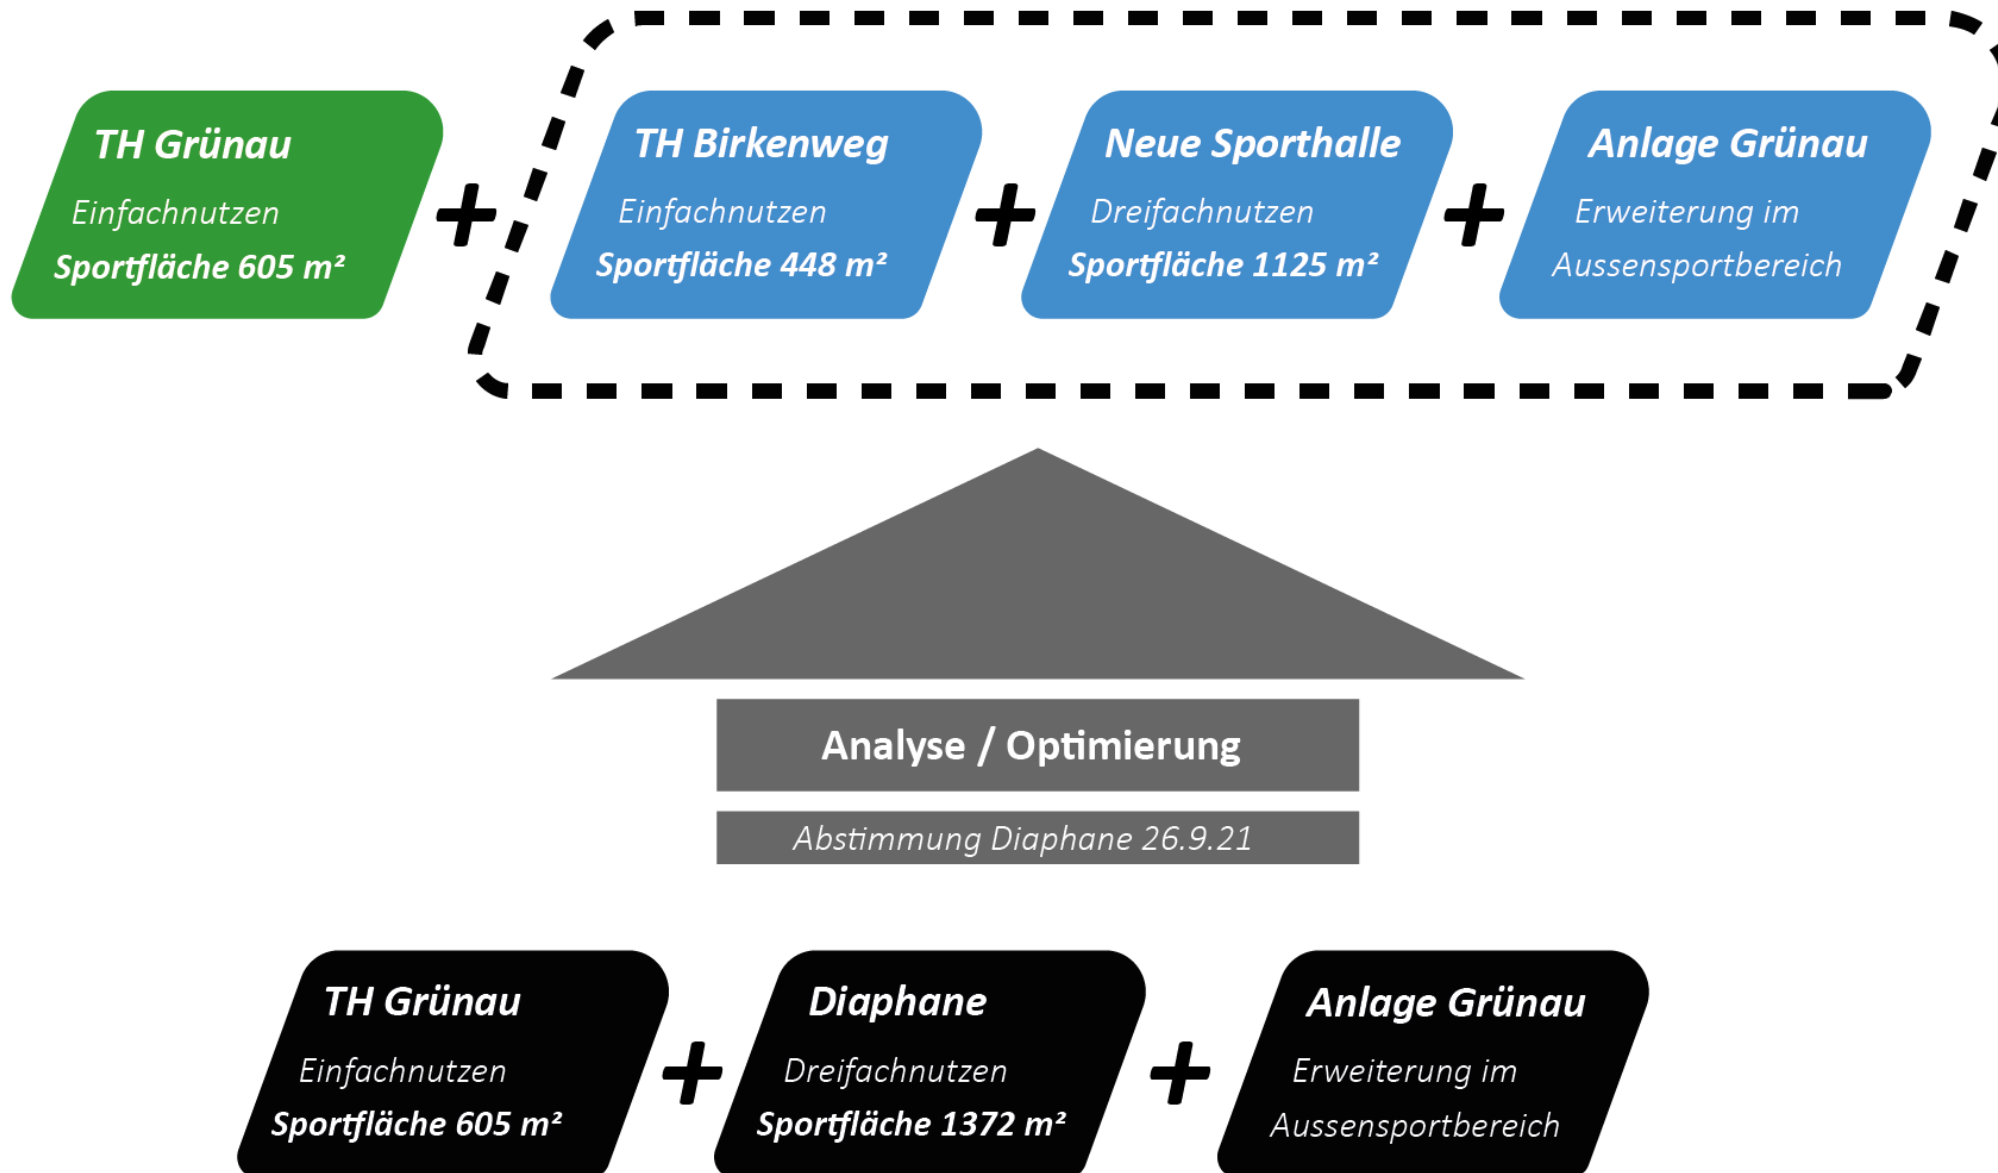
TH Grünau
Einfachnutzen
Sportfläche 605 m²

+

TH Birkenweg
Einfachnutzen
Sportfläche 448 m²

+

Neue Sporthalle
Dreifachnutzen
Sportfläche 1125 m²

+

Anlage Grünau
Erweiterung im
Aussensportbereich

Analyse / Optimierung

Abstimmung Diaphane 26.9.21

TH Grünau
Einfachnutzen
Sportfläche 605 m²

+

Diaphane
Dreifachnutzen
Sportfläche 1372 m²

+

Anlage Grünau
Erweiterung im
Aussensportbereich